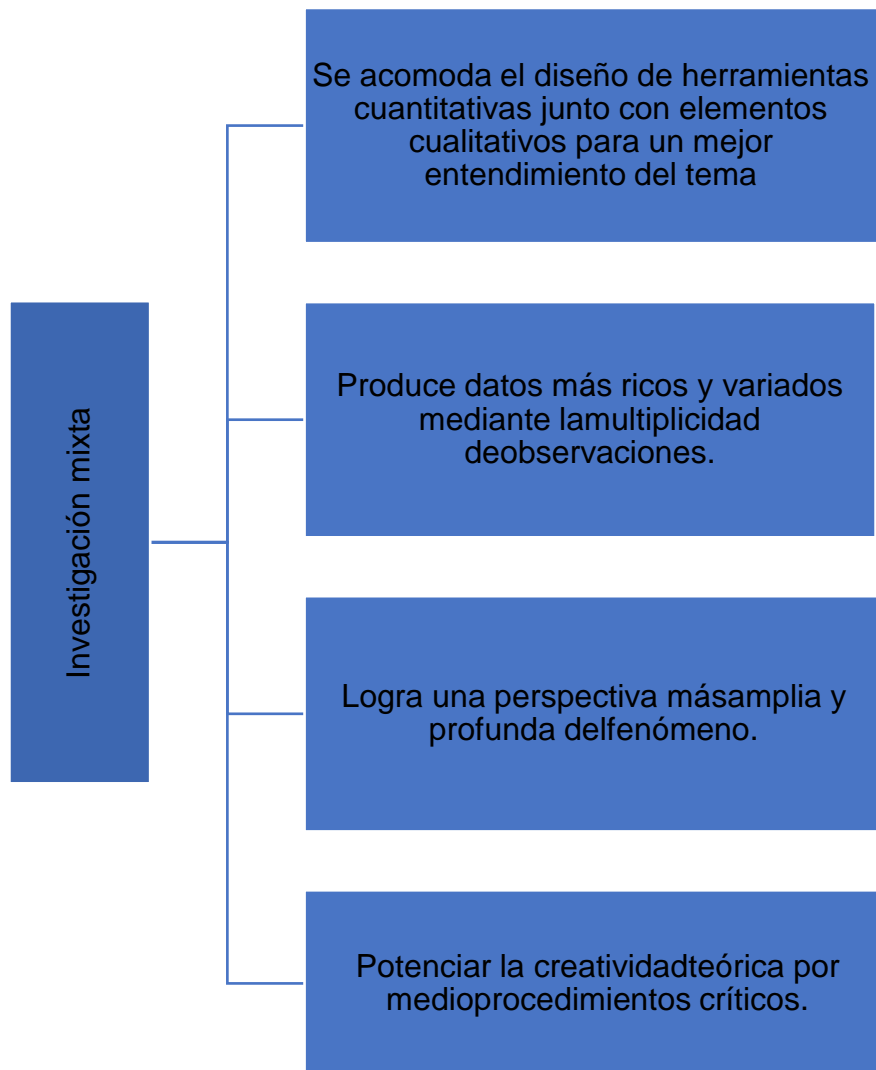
Investigación mixta

Se acomoda el diseño de herramientas cuantitativas junto con elementos cualitativos para un mejor entendimiento del tema

Produce datos más ricos y variados mediante lamultiplicidad deobservaciones.

Logra una perspectiva másamplia y profunda delfenómeno.

Potenciar la creatividadteórica por medioprocedimientos críticos.